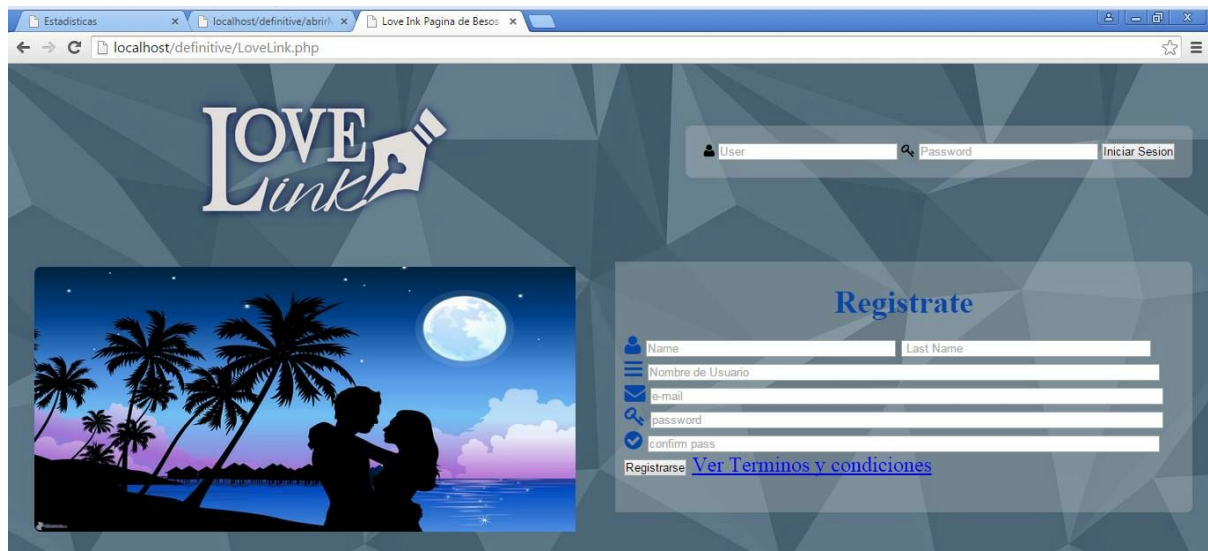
Estadisticas ×
localhost/definitive/abrir ×
Love Ink Pagina de Besos ×

localhost/definitive/LoveLink.php

LOVE Link

User
Password
Iniciar Sesion

Registrate

Name
Last Name
Nombre de Usuario
e-mail
password
confirm pass
Registrarse
Ver Terminos y condiciones